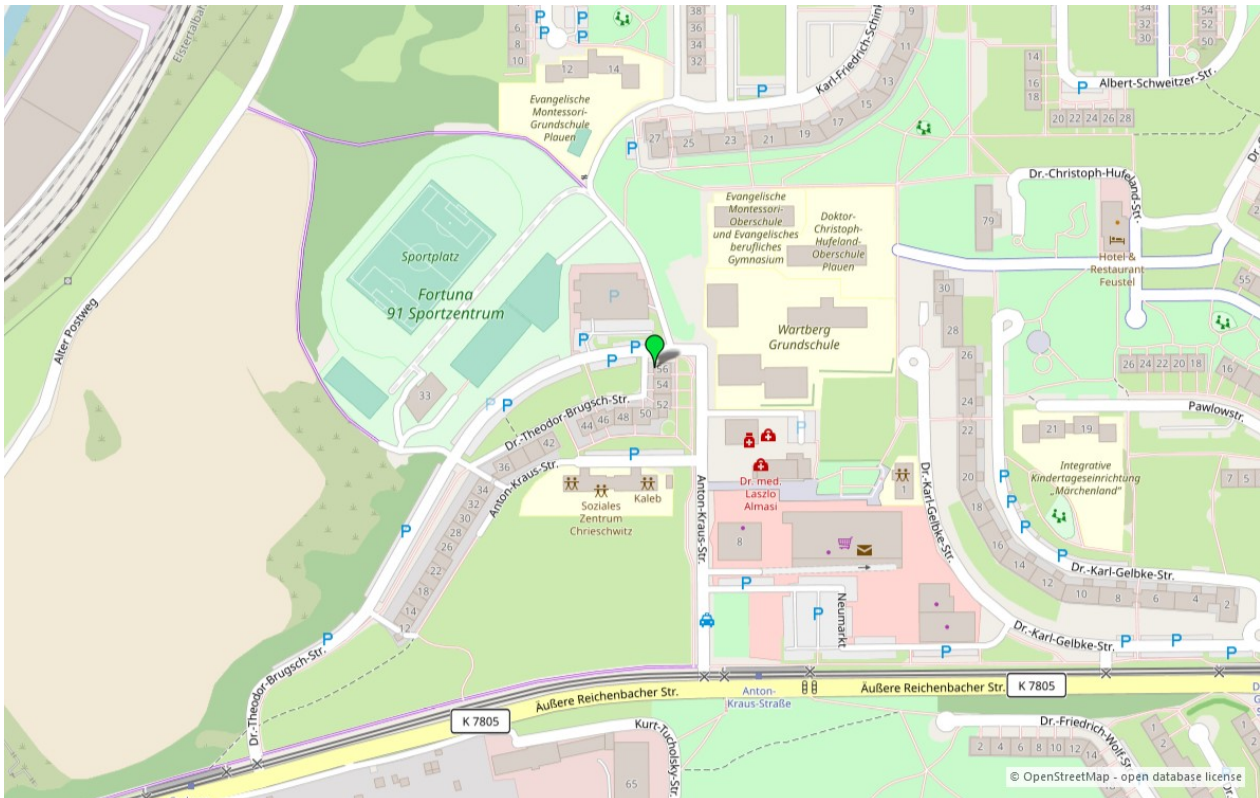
Elstertalbahn
P P P
6 8 10
12 14
38 36 34 32
Karl-Friedrich-Schinkel
9 11 13 15 17 19 21 23 25 27
34 32 30
54 52 50
14 16 18
Albert-Schweitzer-Str.
20 22 24 26 28
Evangelische Montessori-Grundschule Plauen
P
Sportplatz
Fortuna 91 Sportzentrum
Alter Postweg
Evangelische Montessori-Oberschule und Evangelisches berufliches Gymnasium
Doktor-Christoph-Hufeland-Oberschule Plauen
Dr.-Christoph-Hufeland-Str.
79
Hotel & Restaurant Feustel
55
P
Wartberg Grundschule
30 28 26 24 22 20 18 16 14 12 10 8 6 4 2
26 24 22 20 18
16
Pawlowstr.
21 19
Integrative Kindertageseinrichtung „Märchenland"
7 5
P P
56 54 52 50 48 46 44 42
33
P P
Dr.-Theodor-Brugsch-Str.
36 34 32 30 28 26 24 22 20 18 16 14 12
Anton-Kraus-Str.
Soziales Zentrum Chrieschwitz
Kaleb
Dr. med. Laszlo Almasi
1
8
Dr.-Karl-Gelbke-Str.
Neumarkt
P P P P P P P P
Dr.-Karl-Gelbke-Str.
Dr.-Theodor-Brugsch-Str.
Äußere Reichenbacher Str.
Äußere Reichenbacher Str.
K 7805
K 7805
Anton-Kraus-Straße
Kurt-Tucholsky-Str.
65
Dr.-Friedrich-Wolf-Str.
2 4 6 8 10 12 14
1 2 3
© OpenStreetMap - open database license